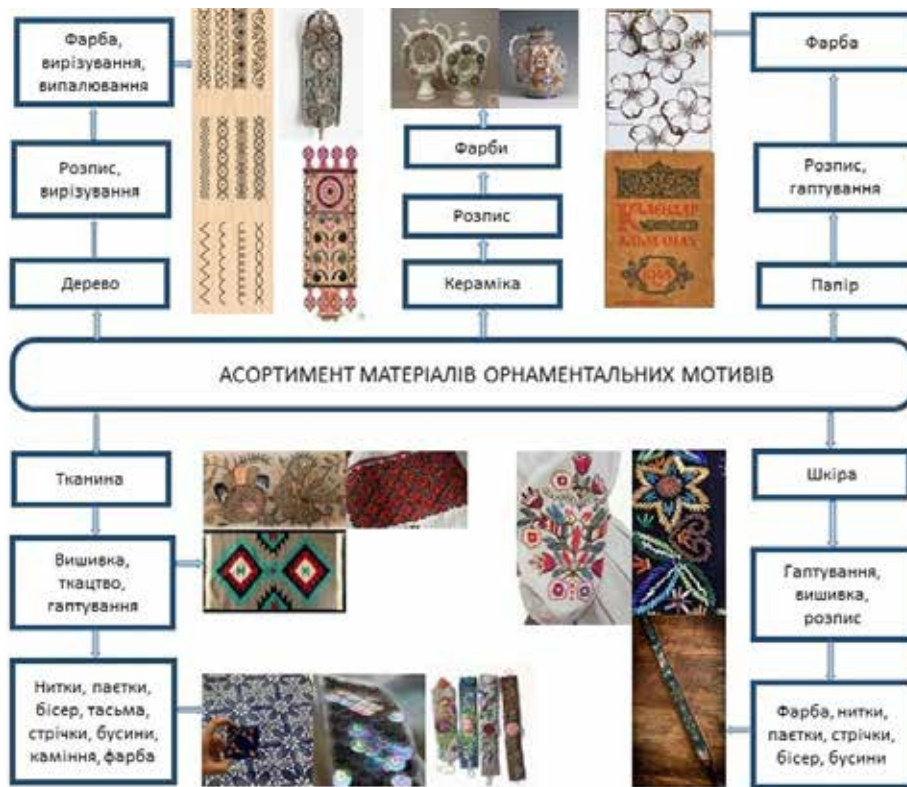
Фарба, вирізування, випалювання

Розпис, вирізування

Дерево

Фарби

Розпис

Кераміка

Фарба

Розпис, гаптування

Папір

АСОРТИМЕНТ МАТЕРІАЛІВ ОРНАМЕНТАЛЬНИХ МОТИВІВ

Тканина

Вишивка, ткацтво, гаптування

Нитки, паєтки, бісер, тасьма, стрічки, бусини, каміння, фарба

Шкіра

Гаптування, вишивка, розпис

Фарба, нитки, паєтки, стрічки, бісер, бусини